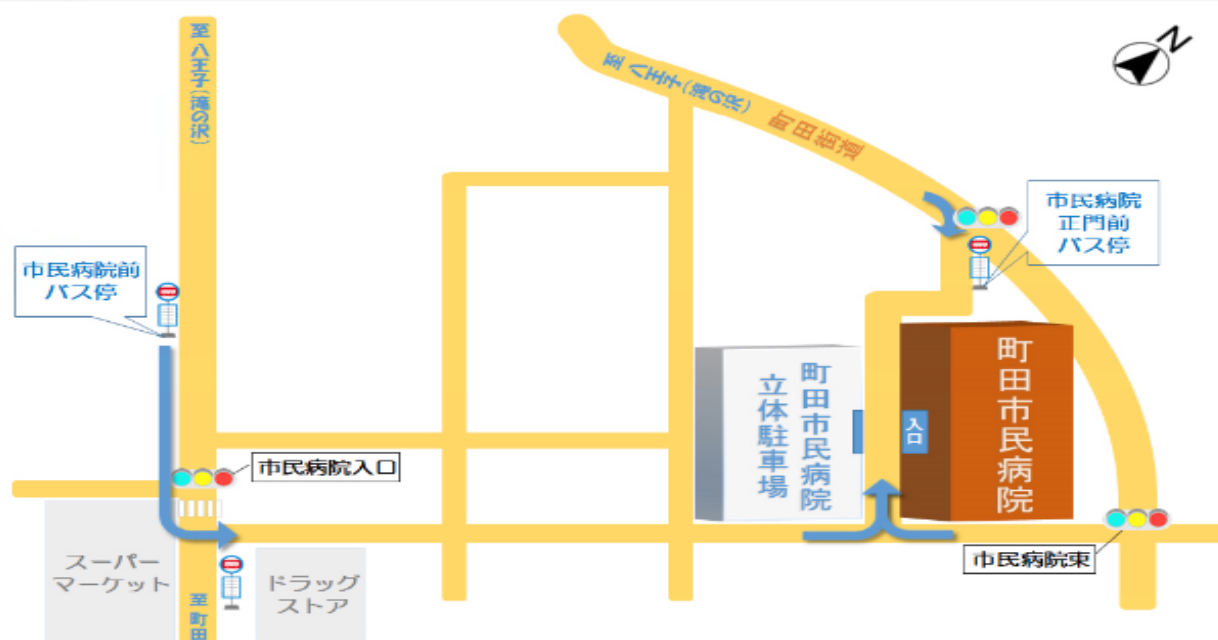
N

至八王子(滝の沢)

至八王子(滝の沢)

町田街道

市民病院正門前バス停

市民病院前バス停

町田市民病院立体駐車場

入口

町田市民病院

市民病院入口

市民病院東

スーパーマーケット

ドラッグストア

至町田